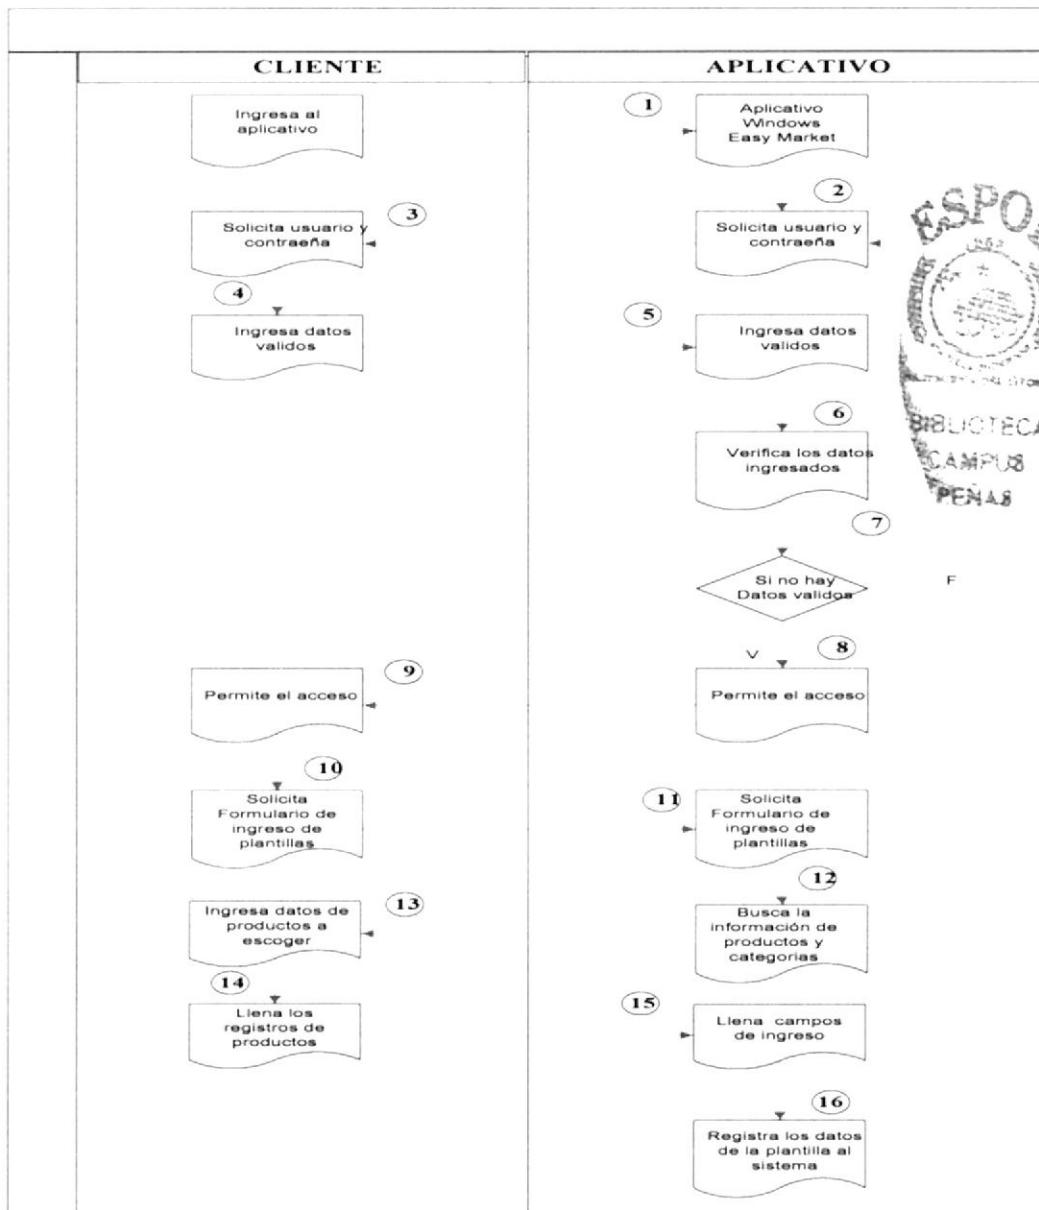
| CLIENTE | APLICATIVO |
|---|---|
| Ingresa al aplicativo | 1 Aplicativo Windows Easy Market |
| 3 Solicita usuario y contraeña | 2 Solicita usuario y contraeña |
| 4 Ingresa datos validos | 5 Ingresa datos validos |
| | 6 Verifica los datos ingresados |
| | 7 Si no hay Datos validos F |
| 9 Permite el acceso | V 8 Permite el acceso |
| 10 Solicita Formulario de ingreso de plantillas | 11 Solicita Formulario de ingreso de plantillas |
| 13 Ingresa datos de productos a escoger | 12 Busca la información de productos y categorias |
| 14 Llena los registros de productos | 15 Llena campos de ingreso |
| | 16 Registra los datos de la plantilla al sistema |

ESPOL
BIBLIOTECA
CAMPUS
PEÑAS